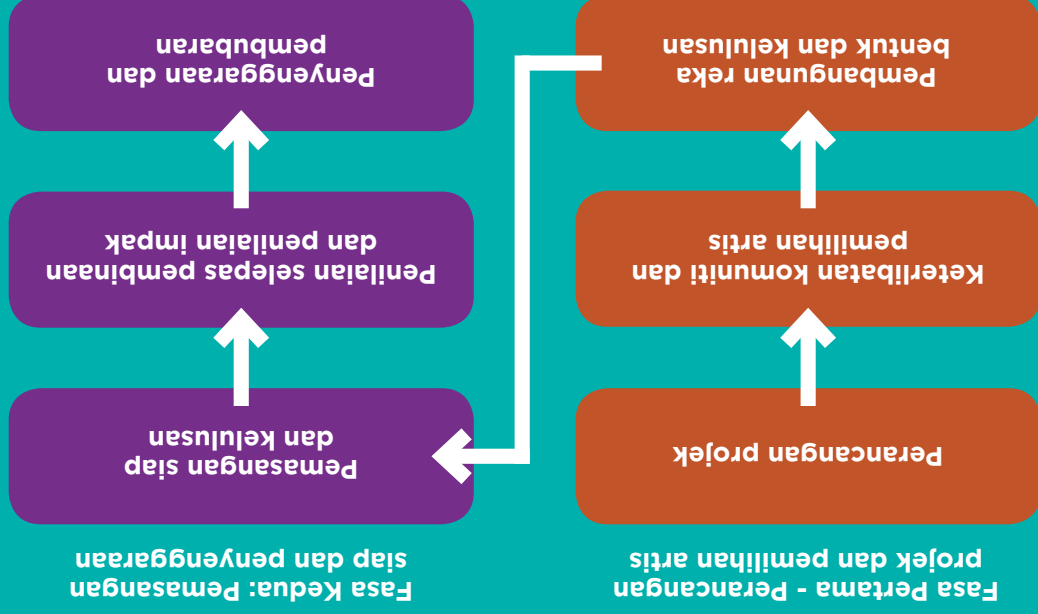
Fasa Pertama - Perancangan projek dan pemilihan artis

Perancangan projek

Keterlibatan komuniti dan pemilihan artis

Pembangunan reka bentuk dan keluaran

Fasa Kedua: Pemasangan siap dan penyenggaraan

Pemasangan siap dan keluaran

Penilaian selepas pembinaan dan penilaian impak

Penyenggaraan dan pembubaran